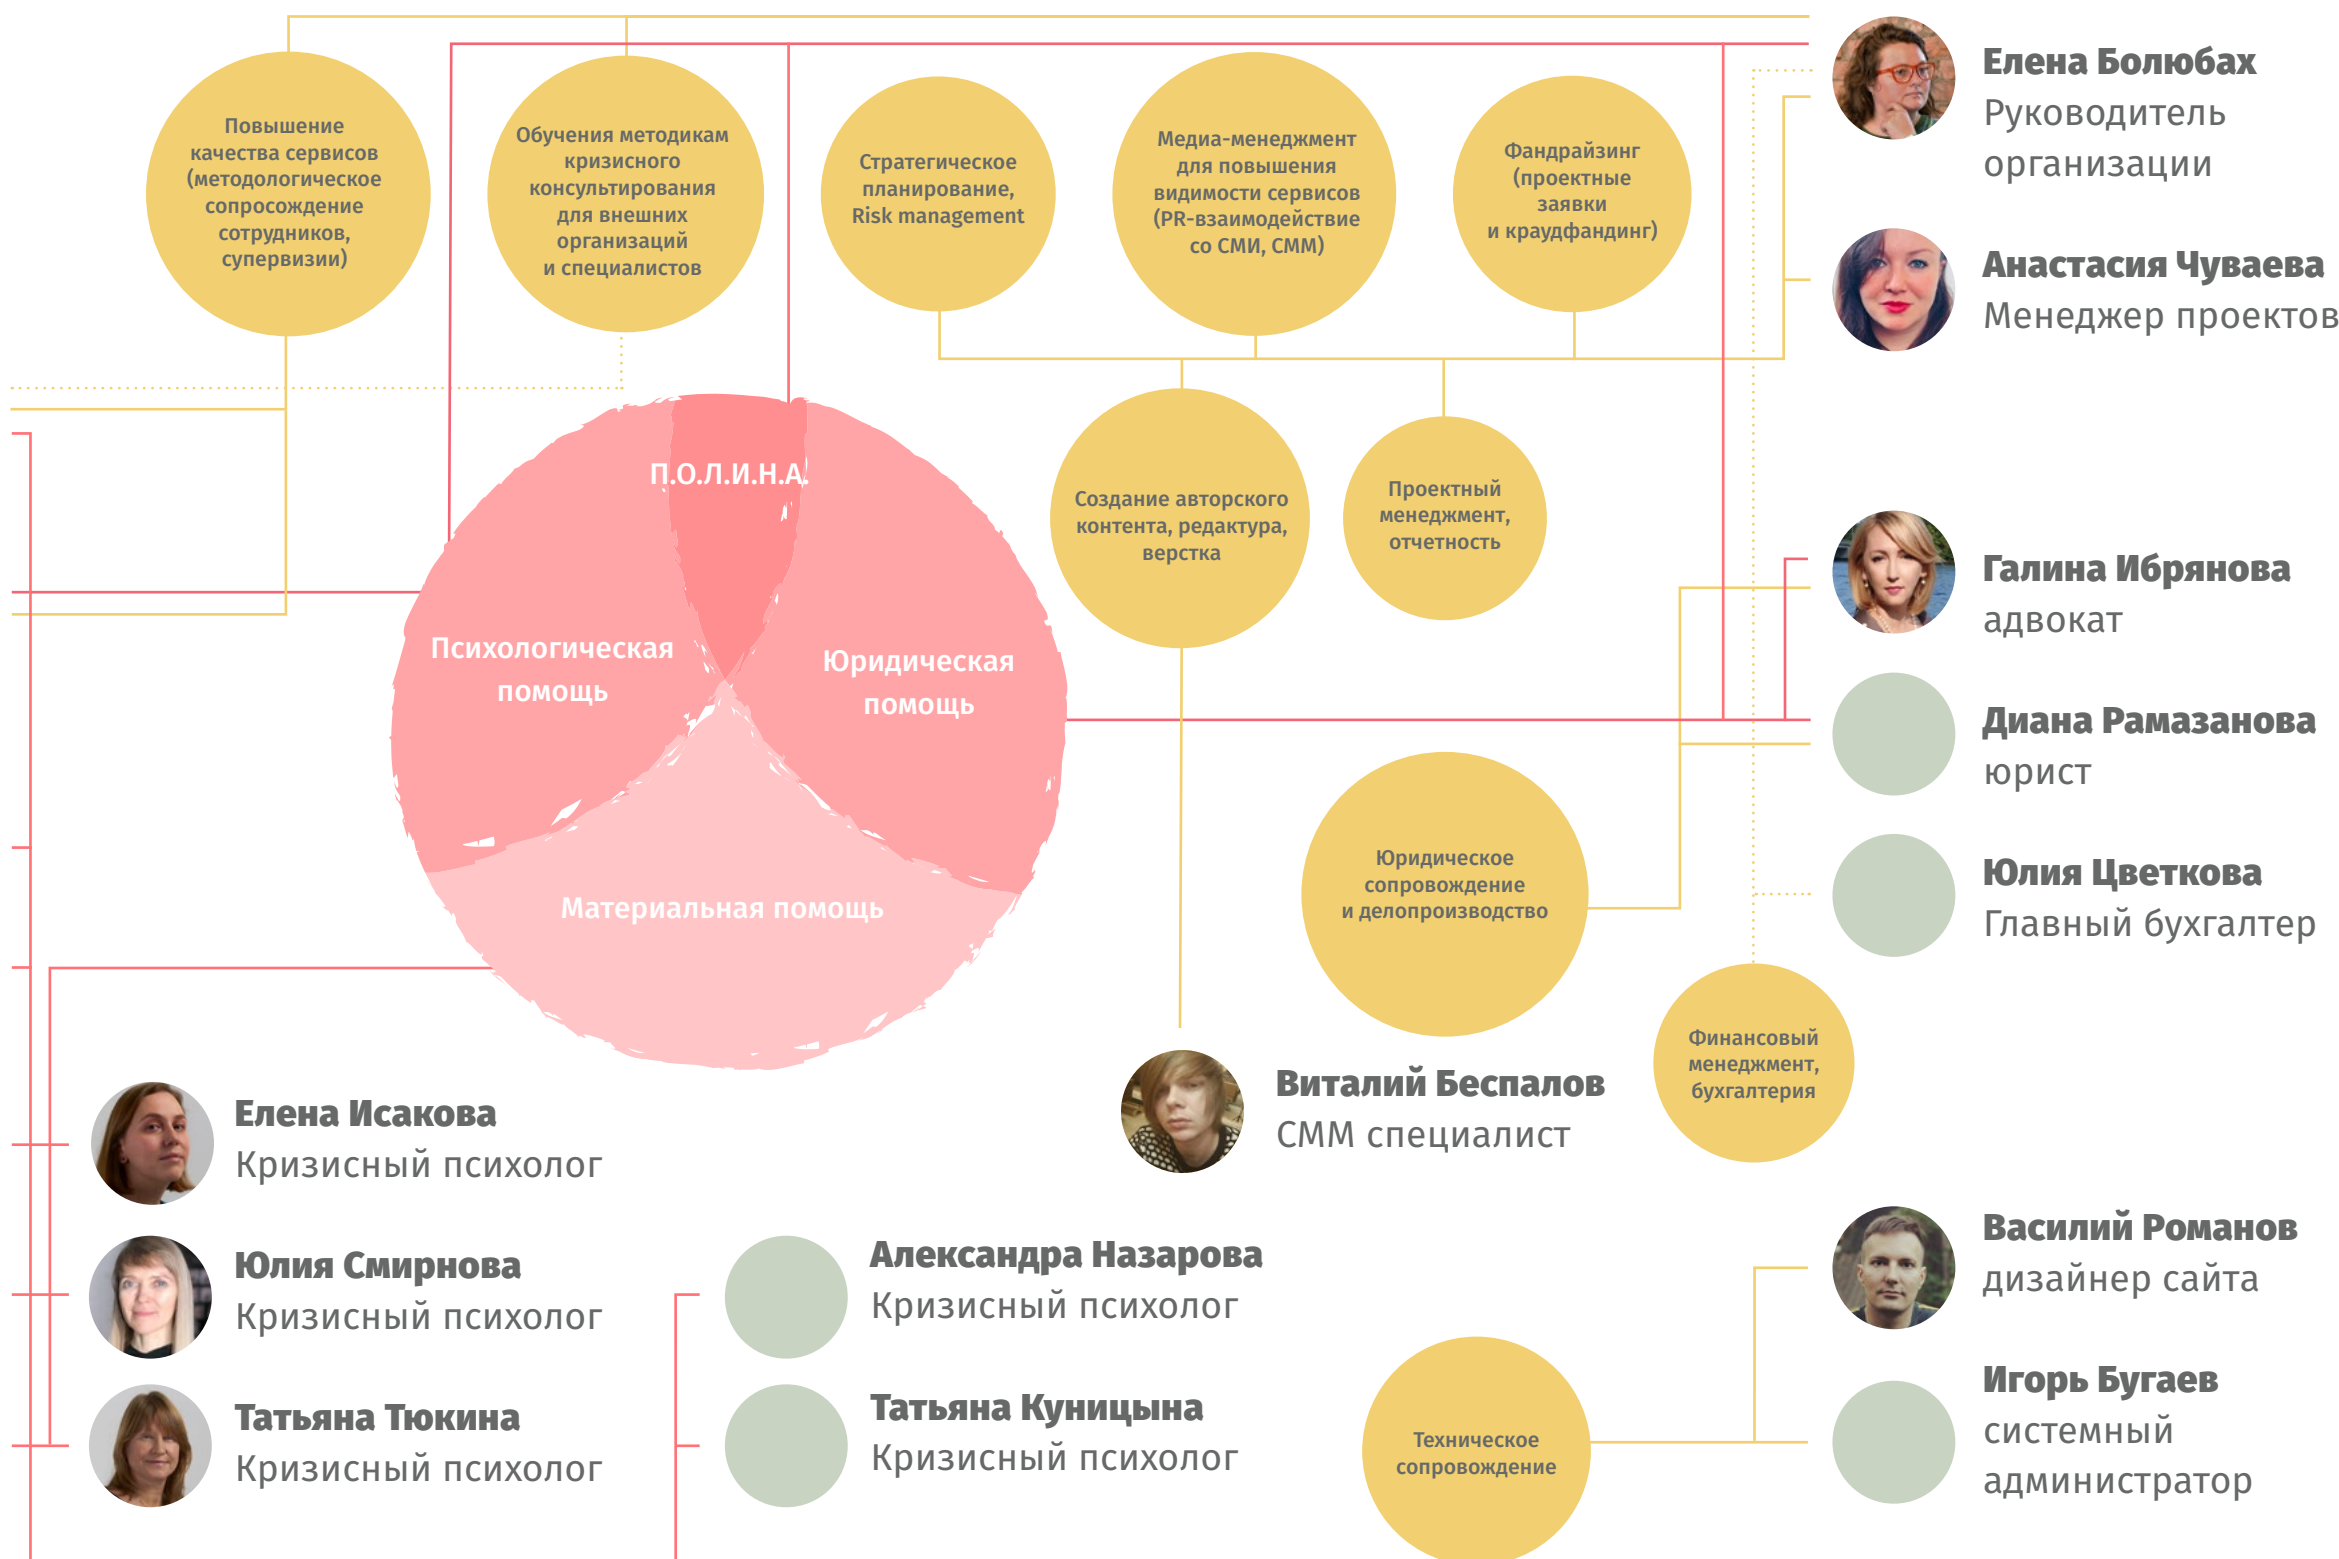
Повышение качества сервисов (методологическое сопросождение сотрудников, супервизии)

Обучения методикам кризисного консультирования для внешних организаций и специалистов

Стратегическое планирование, Risk management

Медиа-менеджмент для повышения видимости сервисов (PR-взаимодействие со СМИ, СММ)

Фандрайзинг (проектные заявки и краудфандинг)

Елена Болюбах
Руководитель организации

Анастасия Чуваева
Менеджер проектов

П.О.Л.И.Н.А.

Психологическая помощь

Юридическая помощь

Материальная помощь

Создание авторского контента, редактура, верстка

Проектный менеджмент, отчетность

Галина Ибрянова
адвокат

Диана Рамазанова
юрист

Юлия Цветкова
Главный бухгалтер

Юридическое сопровождение и делопроизводство

Финансовый менеджмент, бухгалтерия

Виталий Беспалов
СММ специалист

Елена Исакова
Кризисный психолог

Юлия Смирнова
Кризисный психолог

Татьяна Тюкина
Кризисный психолог

Александра Назарова
Кризисный психолог

Татьяна Куницына
Кризисный психолог

Техническое сопровождение

Василий Романов
дизайнер сайта

Игорь Бугаев
системный администратор